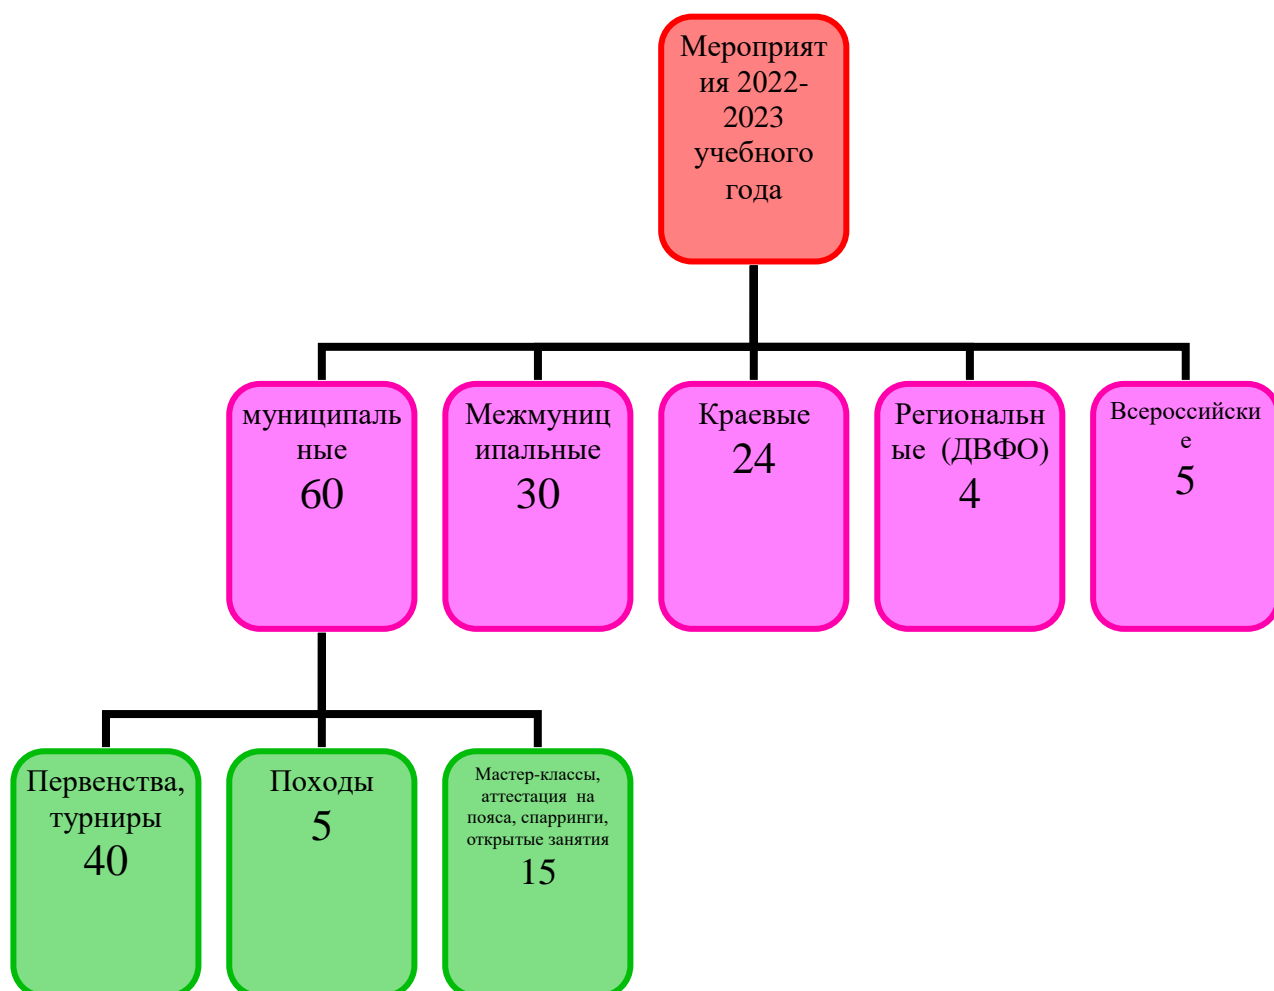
Мероприятия 2022-2023 учебного года

муниципальные
60

Межмуниципальные
30

Краевые
24

Региональные (ДВФО)
4

Всероссийские
5

Первенства, турниры
40

Походы
5

Мастер-классы, аттестация на пояса, спарринги, открытые занятия
15